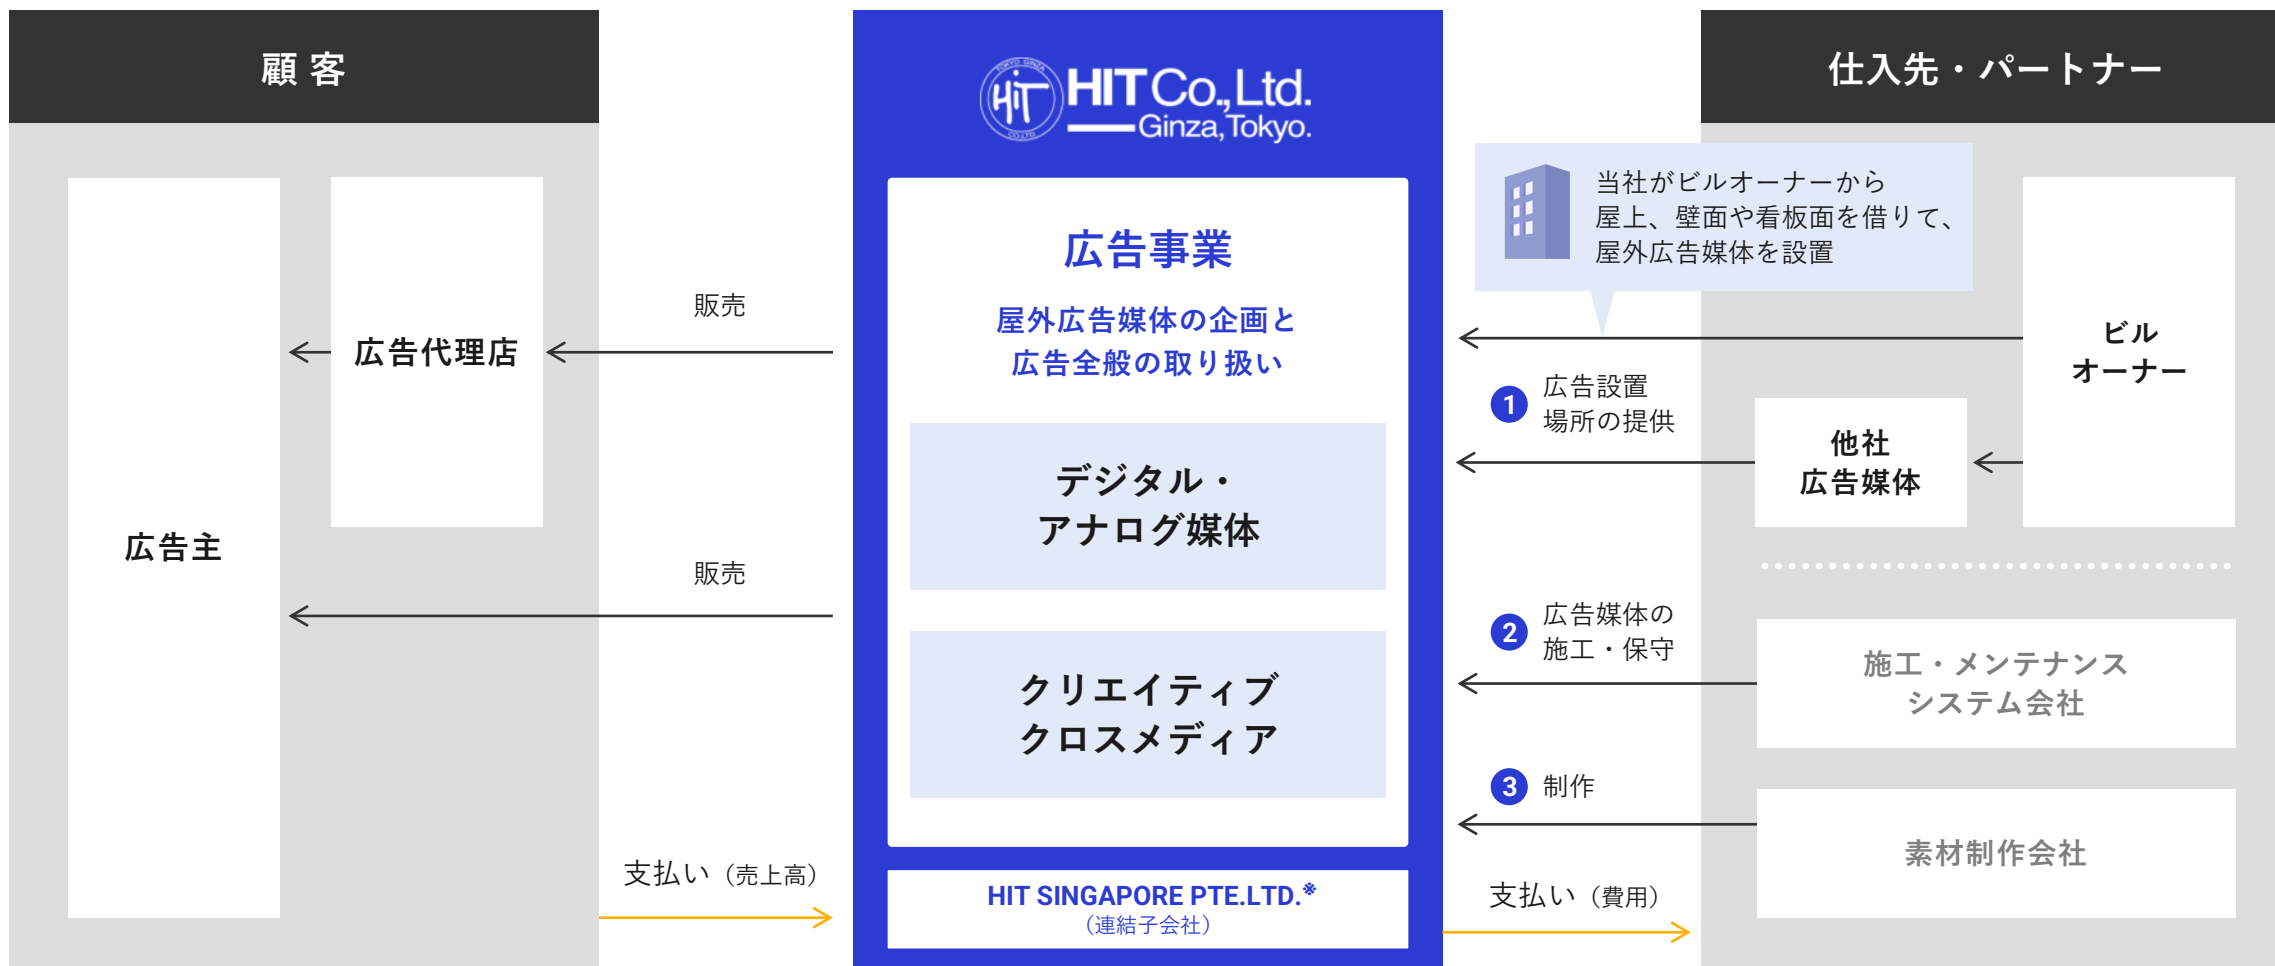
顧 客

広告主

広告代理店

販売

販売

支払い（売上高）

TOKYO GINZA CO.LTD.

HIT Co.,Ltd.
Ginza, Tokyo.

広告事業

屋外広告媒体の企画と
広告全般の取り扱い

デジタル・
アナログ媒体

クリエイティブ
クロスメディア

HIT SINGAPORE PTE.LTD.※
（連結子会社）

仕入先・パートナー

当社がビルオーナーから
屋上、壁面や看板面を借りて、
屋外広告媒体を設置

ビル
オーナー

1 広告設置
場所の提供

他社
広告媒体

2 広告媒体の
施工・保守

施工・メンテナンス
システム会社

3 制作

素材制作会社

支払い（費用）